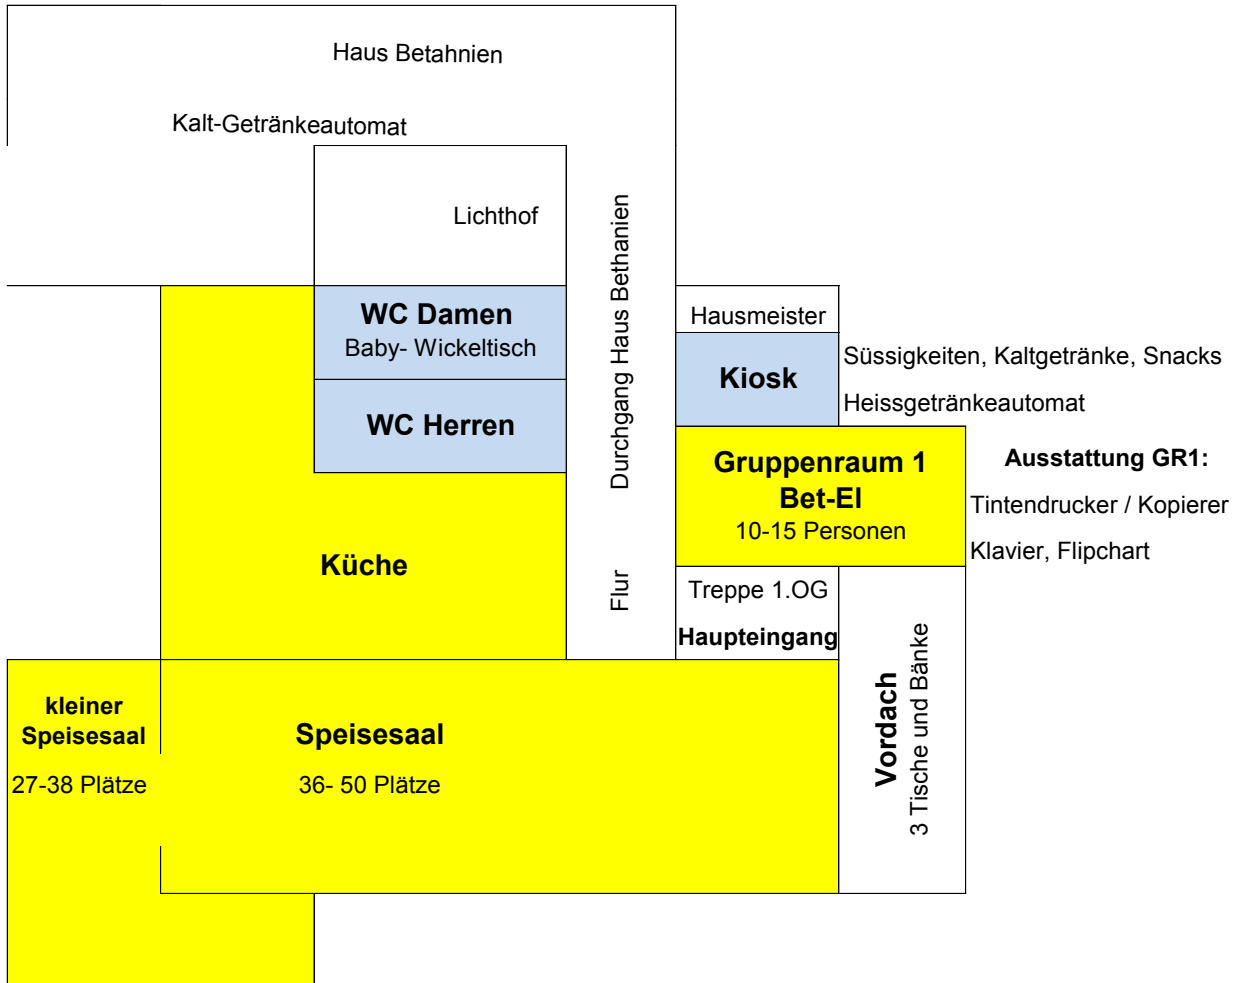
Haus Betahnien

Kalt-Getränkeautomat

Lichthof

Durchgang Haus Bethanien

Flur

WC Damen
Baby- Wickeltisch

WC Herren

Küche

Hausmeister

Kiosk

Süssigkeiten, Kaltgetränke, Snacks

Heissgetränkeautomat

Gruppenraum 1
Bet-El
10-15 Personen

Ausstattung GR1:

Tintendrucker / Kopierer

Klavier, Flipchart

Treppe 1.OG

Haupteingang

Vordach
3 Tische und Bänke

kleiner Speisesaal

27-38 Plätze

Speisesaal

36- 50 Plätze